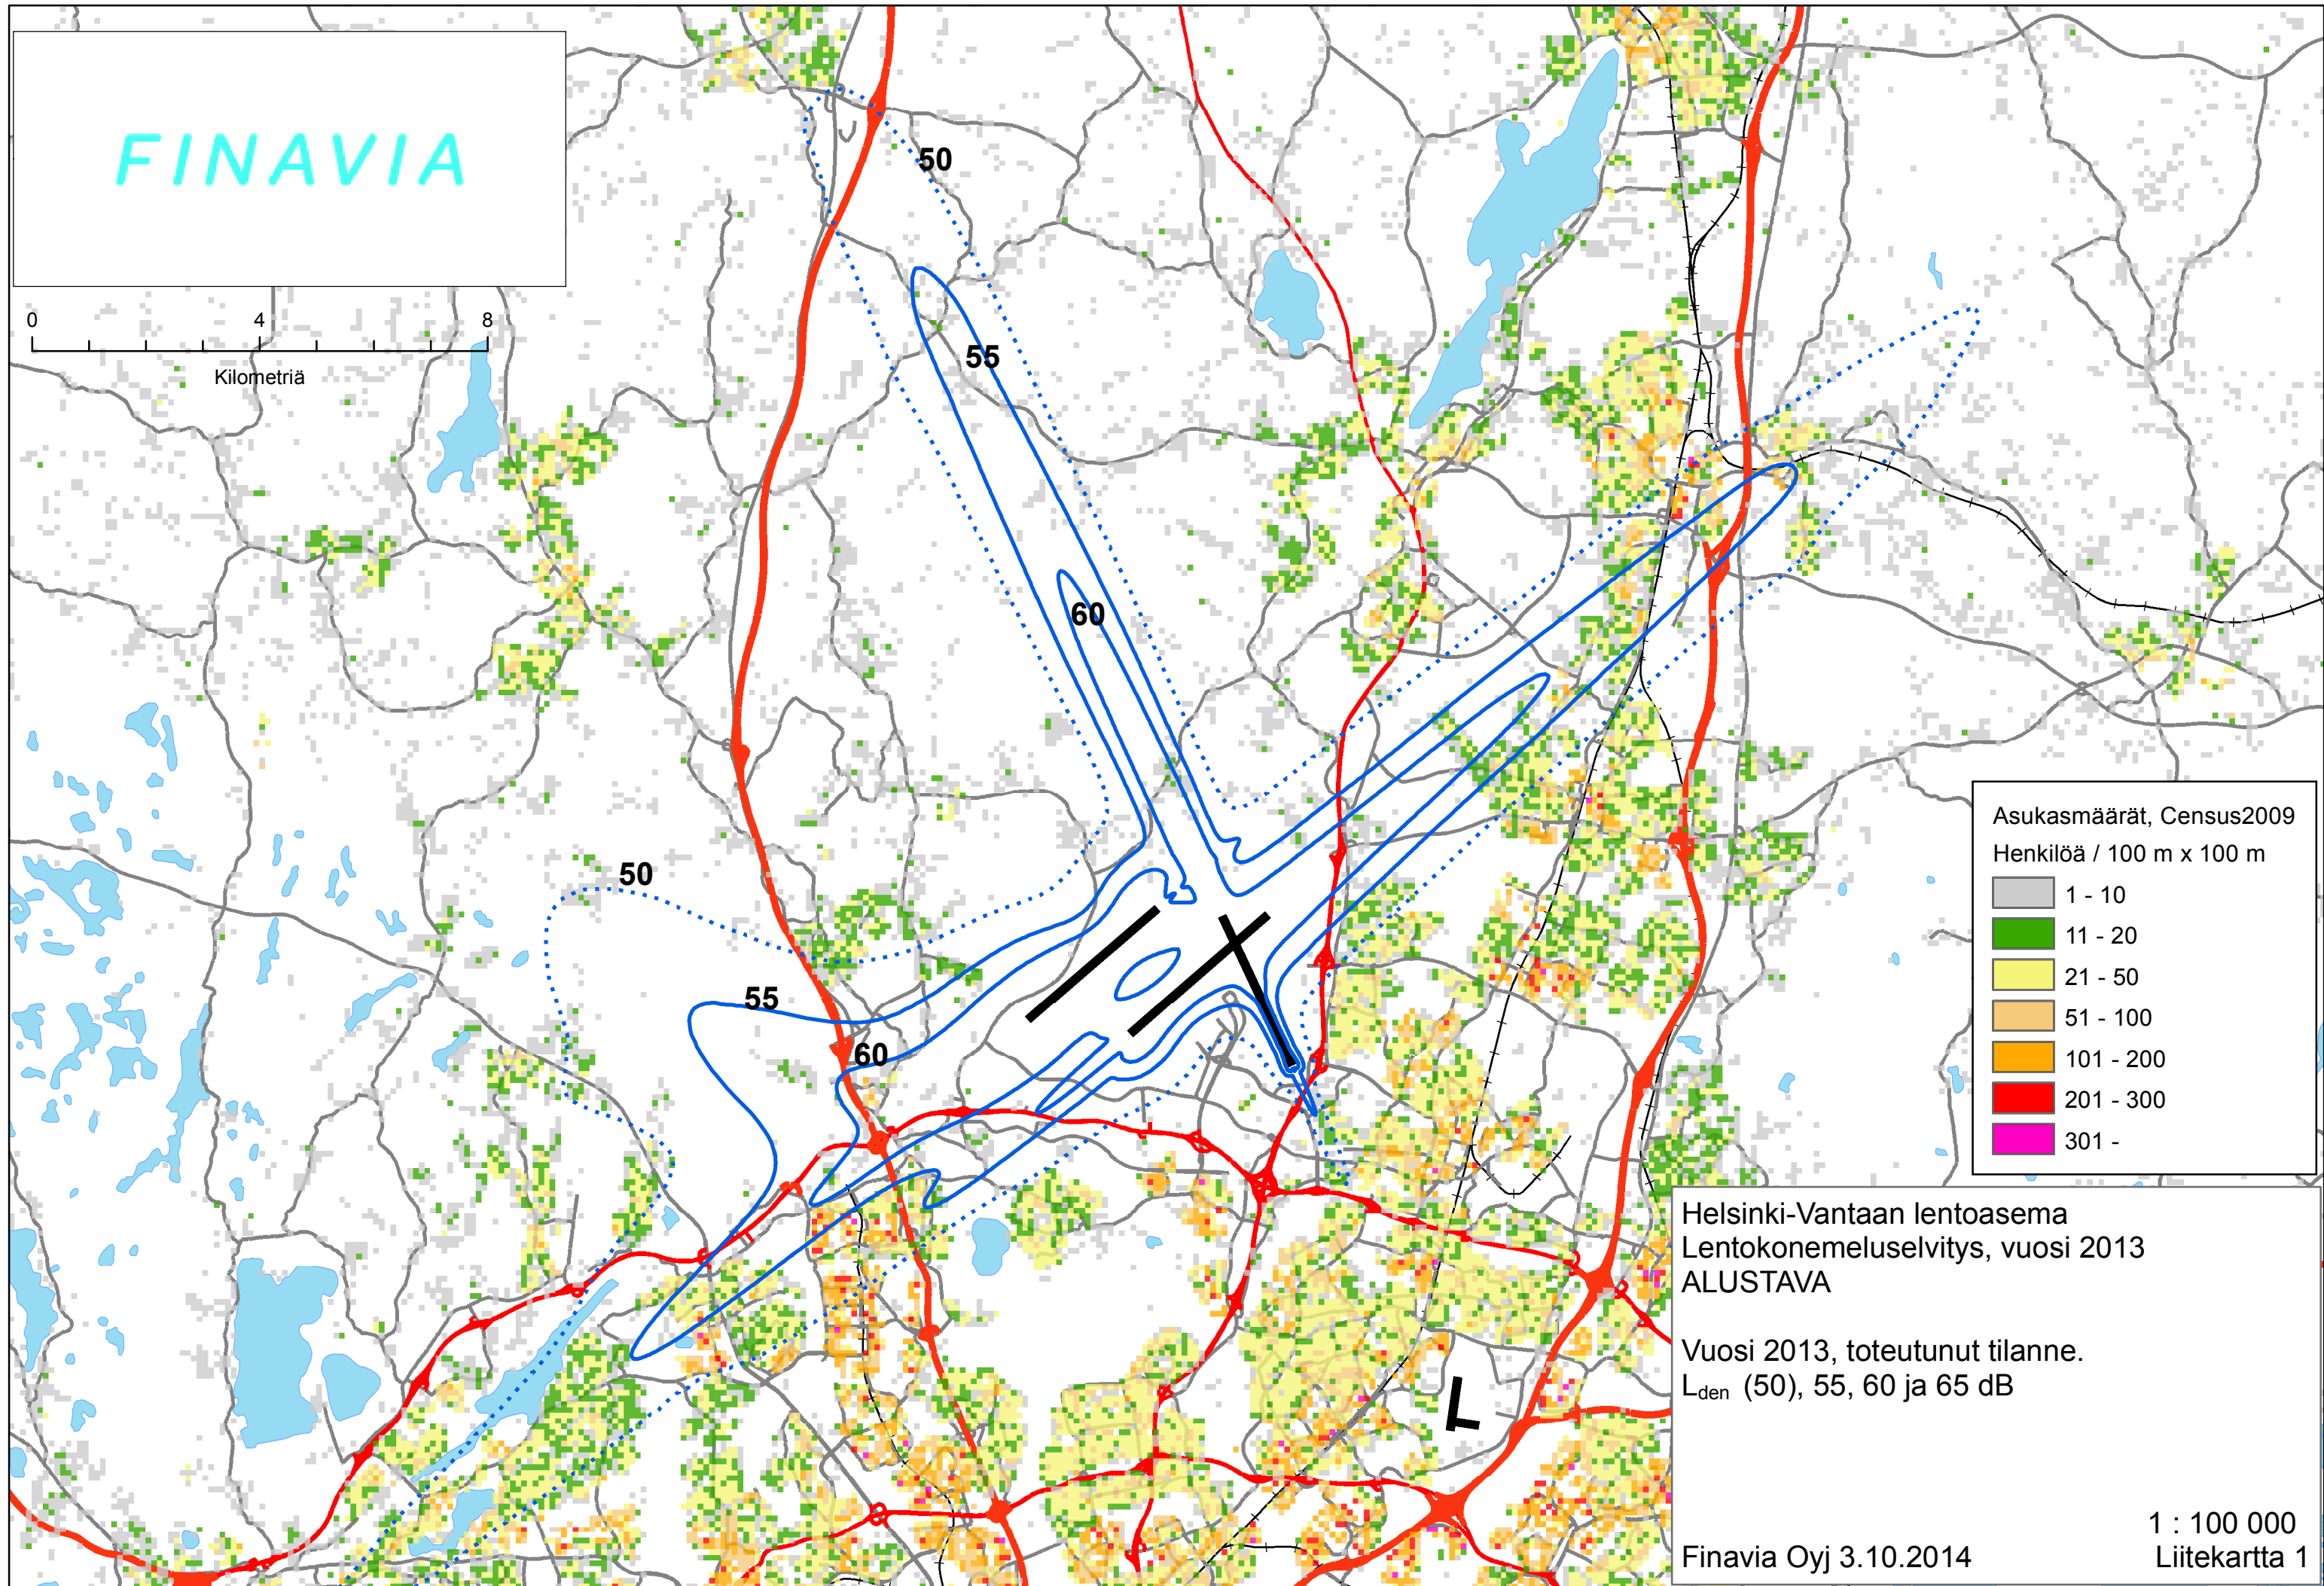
FINAVIA

0 4 8
Kilometriä

50
55
60
50
55
60

Asukasmäärät, Census2009
Henkilöä / 100 m x 100 m
1 - 10
11 - 20
21 - 50
51 - 100
101 - 200
201 - 300
301 -

Helsinki-Vantaan lentoasema
Lentokonemeluselvitys, vuosi 2013
ALUSTAVA

Vuosi 2013, toteutunut tilanne.
$L_{den}$ (50), 55, 60 ja 65 dB

L

1 : 100 000
Finavia Oyj 3.10.2014
Liitekartta 1